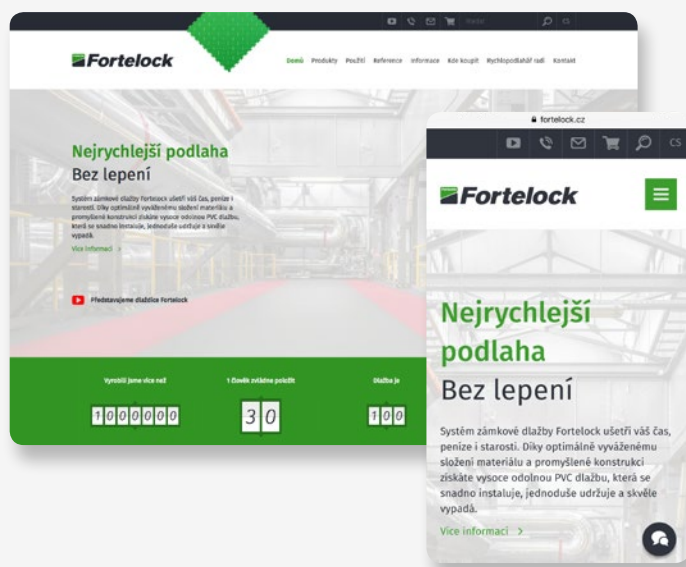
Fortelock

Domů Produkty Použití Reference Informace Kde koupit Rychlopodlahář radí Kontakt

Nejrychlejší podlaha
Bez lepení

Systém zámkové dlažby Fortelock ušetří váš čas, peníze i starosti. Díky optimálně vyváženému složení materiálu a promyšlené konstrukci získáte vysoce odolnou PVC dlažbu, která se snadno instaluje, jednoduše udržuje a skvěle vypadá.

Více informací >

Představujeme dlaždice Fortelock

Vyrobili jsme více než
1 0 0 0 0 0 0 0

1 člověk zvládne položit
3 0

Dlažba je
1 0 0

fortelock.cz

CS

Fortelock

Nejrychlejší podlaha
Bez lepení

Systém zámkové dlažby Fortelock ušetří váš čas, peníze i starosti. Díky optimálně vyváženému složení materiálu a promyšlené konstrukci získáte vysoce odolnou PVC dlažbu, která se snadno instaluje, jednoduše udržuje a skvěle vypadá.

Více informací >